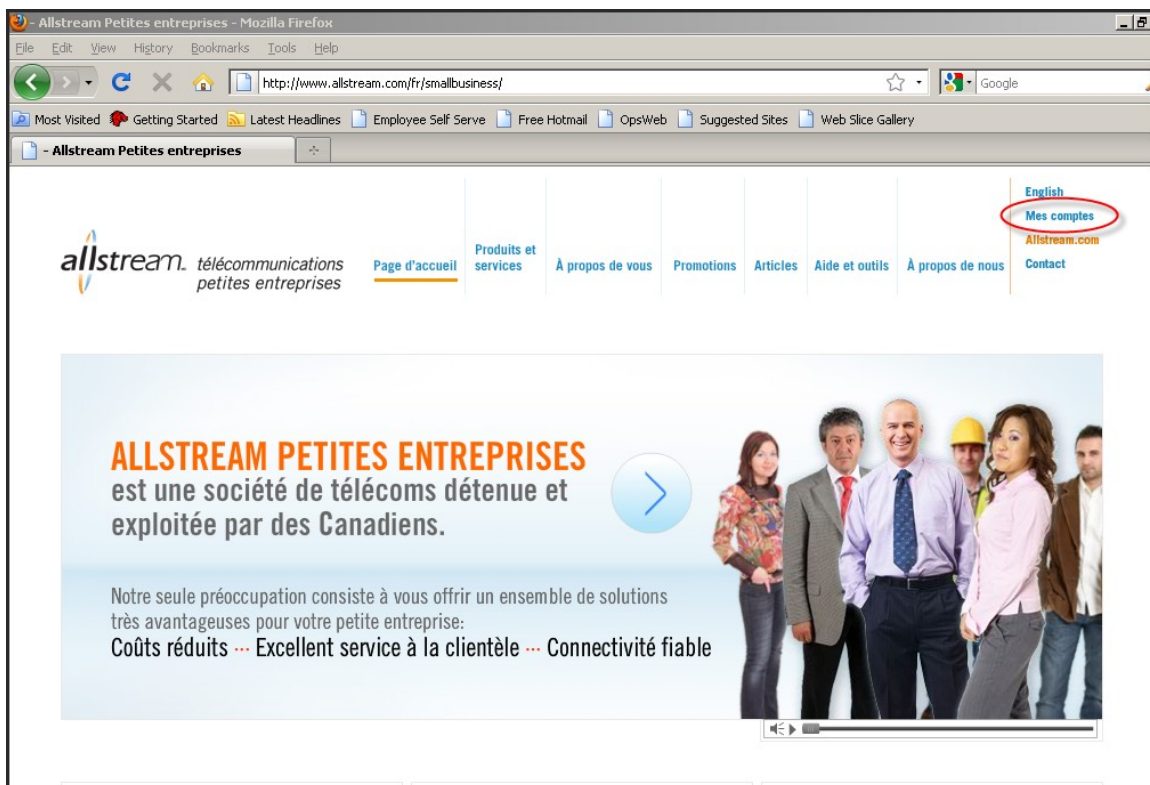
- Allstream Petites entreprises - Mozilla Firefox

File Edit View History Bookmarks Tools Help

http://www.allstream.com/fr/smallbusiness/

Google

Most Visited Getting Started Latest Headlines Employee Self Serve Free Hotmail OpsWeb Suggested Sites Web Slice Gallery

- Allstream Petites entreprises

English
Mes comptes
Allstream.com
Contact

allstream. télécommunications petites entreprises

Page d'accueil | Produits et services | À propos de vous | Promotions | Articles | Aide et outils | À propos de nous

ALLSTREAM PETITES ENTREPRISES
est une société de télécoms détenue et exploitée par des Canadiens.

Notre seule préoccupation consiste à vous offrir un ensemble de solutions très avantageuses pour votre petite entreprise:
Coûts réduits ··· Excellent service à la clientèle ··· Connectivité fiable